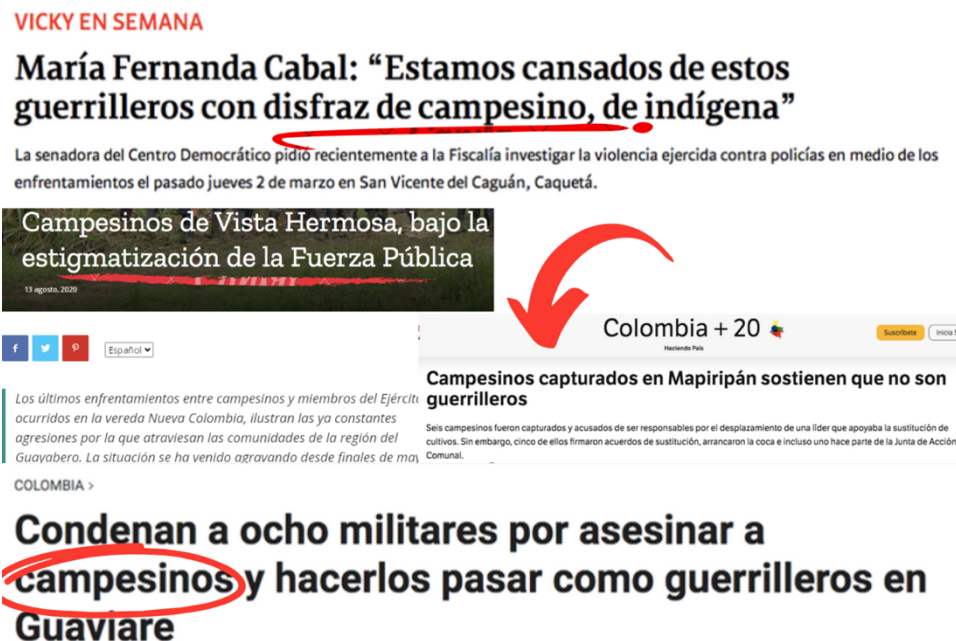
VICKY EN SEMANA

María Fernanda Cabal: “Estamos cansados de estos guerrilleros con disfraz de campesino, de indígena”

La senadora del Centro Democrático pidió recientemente a la Fiscalía investigar la violencia ejercida contra policías en medio de los enfrentamientos el pasado jueves 2 de marzo en San Vicente del Caguán, Caquetá.

Campesinos de Vista Hermosa, bajo la estigmatización de la Fuerza Pública

13 agosto, 2020

f
t
p
Español

Los últimos enfrentamientos entre campesinos y miembros del Ejército ocurridos en la vereda Nueva Colombia, ilustran las ya constantes agresiones por la que atraviesan las comunidades de la región del Guayabero. La situación se ha venido agravando desde finales de ma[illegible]

Colombia + 20
Haciendo País
Suscríbete
Inicia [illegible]

Campesinos capturados en Mapiripán sostienen que no son guerrilleros

Seis campesinos fueron capturados y acusados de ser responsables por el desplazamiento de una líder que apoyaba la sustitución de cultivos. Sin embargo, cinco de ellos firmaron acuerdos de sustitución, arrancaron la coca e incluso uno hace parte de la Junta de Acción Comunal.

COLOMBIA >

Condenan a ocho militares por asesinar a campesinos y hacerlos pasar como guerrilleros en Guaviare